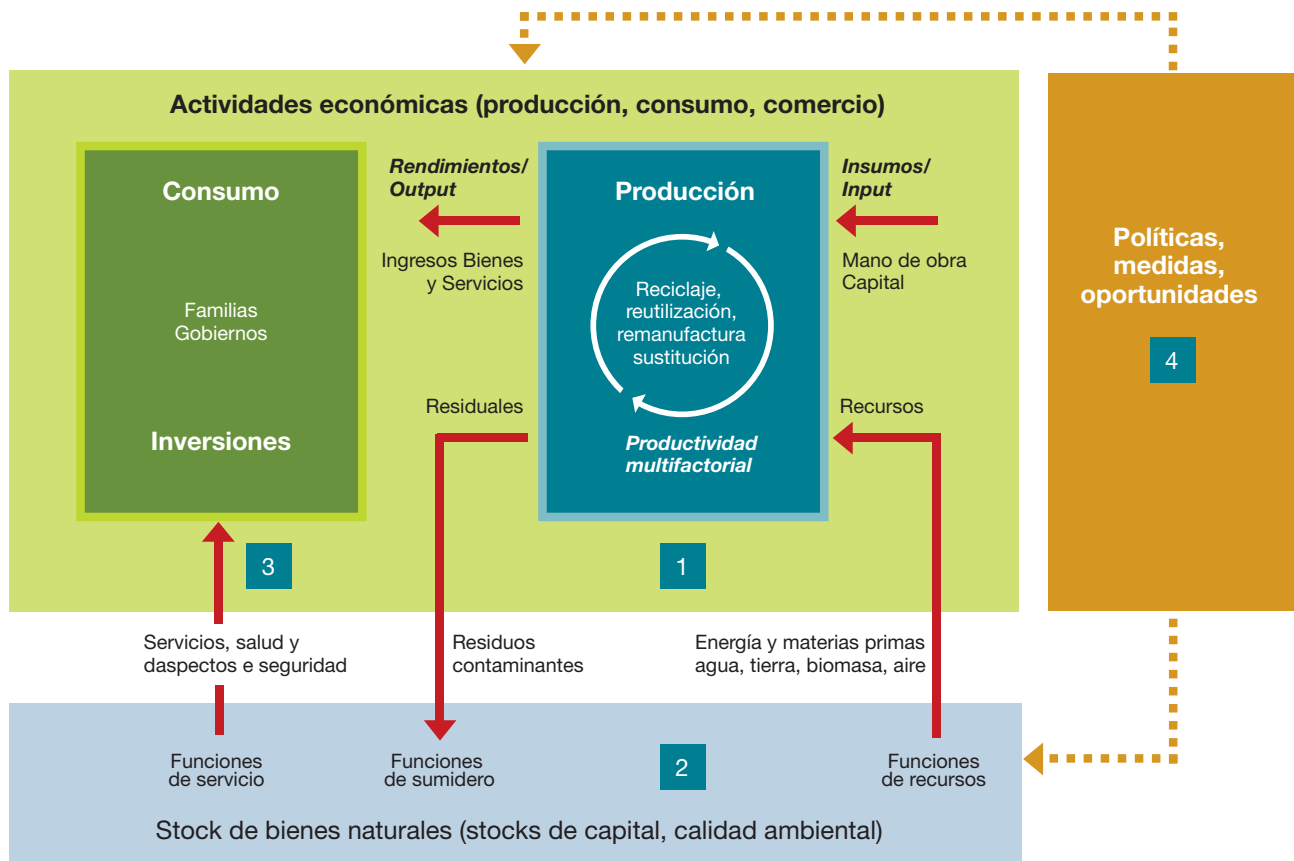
Actividades económicas (producción, consumo, comercio)

Consumo

Familias
Gobiernos

Inversiones

Rendimientos/
Output

Ingresos Bienes
y Servicios

Residuales

Producción

Reciclaje, reutilización, remanufactura sustitución

Productividad multifactorial

Insumos/
Input

Mano de obra
Capital

Recursos

Políticas, medidas, oportunidades

4

3

1

Servicios, salud y daspectos e seguridad

Residuos contaminantes

Energía y materias primas agua, tierra, biomasa, aire

Funciones de servicio

Funciones de sumidero

2

Funciones de recursos

Stock de bienes naturales (stocks de capital, calidad ambiental)